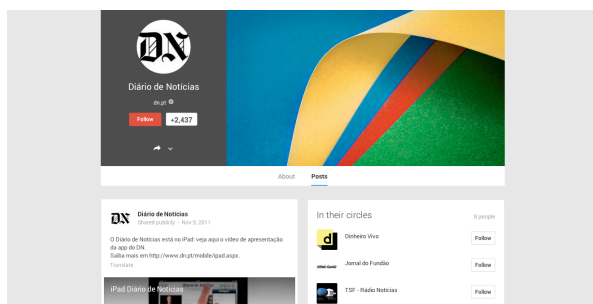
DN

Diário de Notícias

dn.pt

Follow

+2,437

About

Posts

DN

Diário de Notícias

Shared publicly - Nov 9, 2011

O Diário de Notícias está no iPad: veja aqui o vídeo de apresentação da app do DN.
Saiba mais em http://www.dn.pt/mobile/ipad.aspx.

Translate

iPad Diário de Notícias

In their circles

6 people

d

Dinheiro Vivo

Follow

Jornal do Fundão

Follow

TSF - Rádio Notícias

Follow